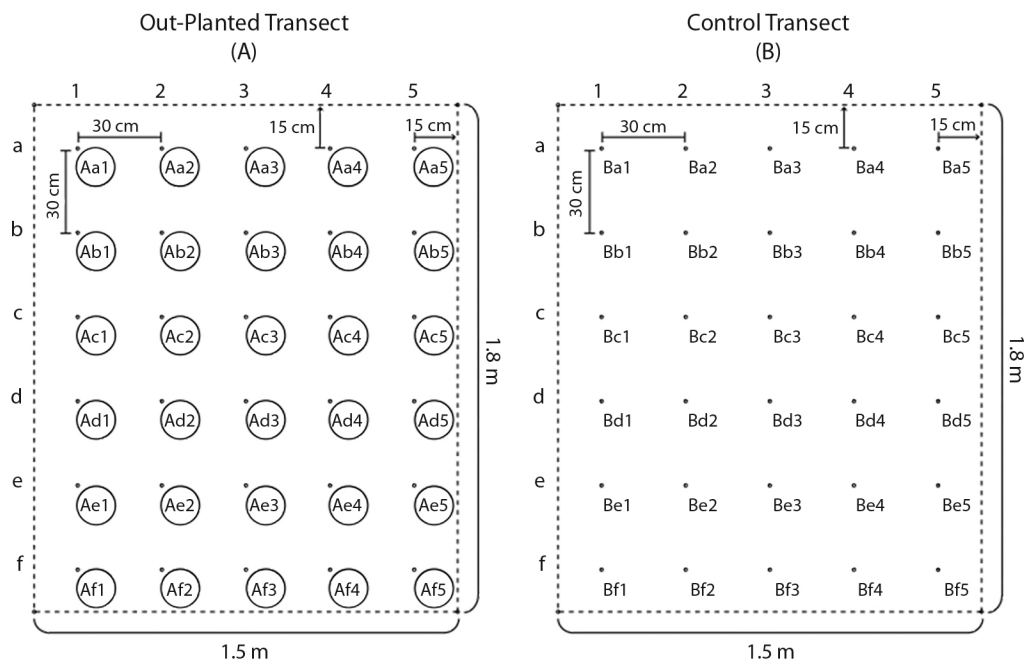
Out-Planted Transect
(A)

|   | 1 | 2 | 3 | 4 | 5 |
|---|---|---|---|---|---|
| a | Aa1 | Aa2 | Aa3 | Aa4 | Aa5 |
| b | Ab1 | Ab2 | Ab3 | Ab4 | Ab5 |
| c | Ac1 | Ac2 | Ac3 | Ac4 | Ac5 |
| d | Ad1 | Ad2 | Ad3 | Ad4 | Ad5 |
| e | Ae1 | Ae2 | Ae3 | Ae4 | Ae5 |
| f | Af1 | Af2 | Af3 | Af4 | Af5 |

30 cm
15 cm
15 cm
30 cm
1.8 m
1.5 m

Control Transect
(B)

|   | 1 | 2 | 3 | 4 | 5 |
|---|---|---|---|---|---|
| a | Ba1 | Ba2 | Ba3 | Ba4 | Ba5 |
| b | Bb1 | Bb2 | Bb3 | Bb4 | Bb5 |
| c | Bc1 | Bc2 | Bc3 | Bc4 | Bc5 |
| d | Bd1 | Bd2 | Bd3 | Bd4 | Bd5 |
| e | Be1 | Be2 | Be3 | Be4 | Be5 |
| f | Bf1 | Bf2 | Bf3 | Bf4 | Bf5 |

30 cm
15 cm
15 cm
30 cm
1.8 m
1.5 m